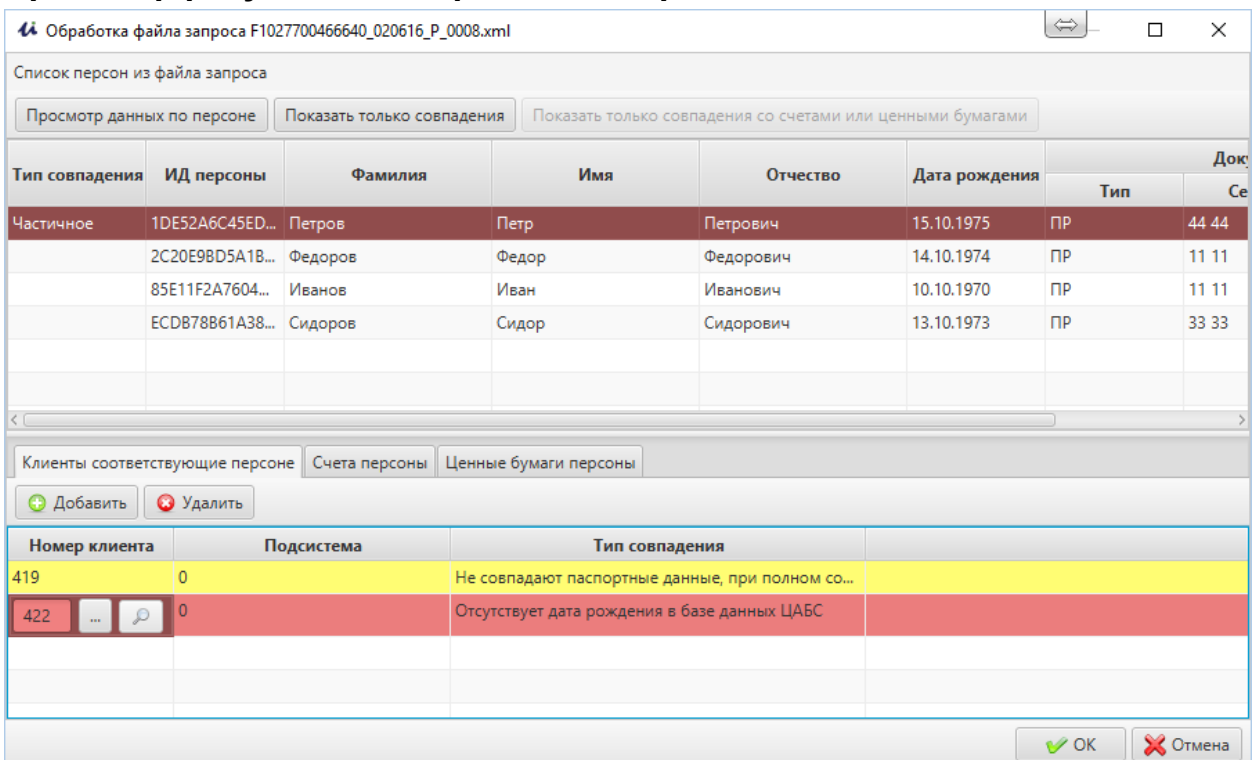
Обработка файла запроса F1027700466640_020616_P_0008.xml

Список персон из файла запроса

Просмотр данных по персоне | Показать только совпадения | Показать только совпадения со счетами или ценными бумагами

| Тип совпадения | ИД персоны | Фамилия | Имя | Отчество | Дата рождения | Доку Тип | Се |
|---|---|---|---|---|---|---|---|
| Частичное | 1DE52A6C45ED... | Петров | Петр | Петрович | 15.10.1975 | ПР | 44 44 |
| | 2C20E9BD5A1B... | Федоров | Федор | Федорович | 14.10.1974 | ПР | 11 11 |
| | 85E11F2A7604... | Иванов | Иван | Иванович | 10.10.1970 | ПР | 11 11 |
| | ECDB78B61A38... | Сидоров | Сидор | Сидорович | 13.10.1973 | ПР | 33 33 |

Клиенты соответствующие персоне | Счета персоны | Ценные бумаги персоны

Добавить | Удалить

| Номер клиента | Подсистема | Тип совпадения |
|---|---|---|
| 419 | 0 | Не совпадают паспортные данные, при полном со... |
| 422 ... | 0 | Отсутствует дата рождения в базе данных ЦАБС |

OK | Отмена